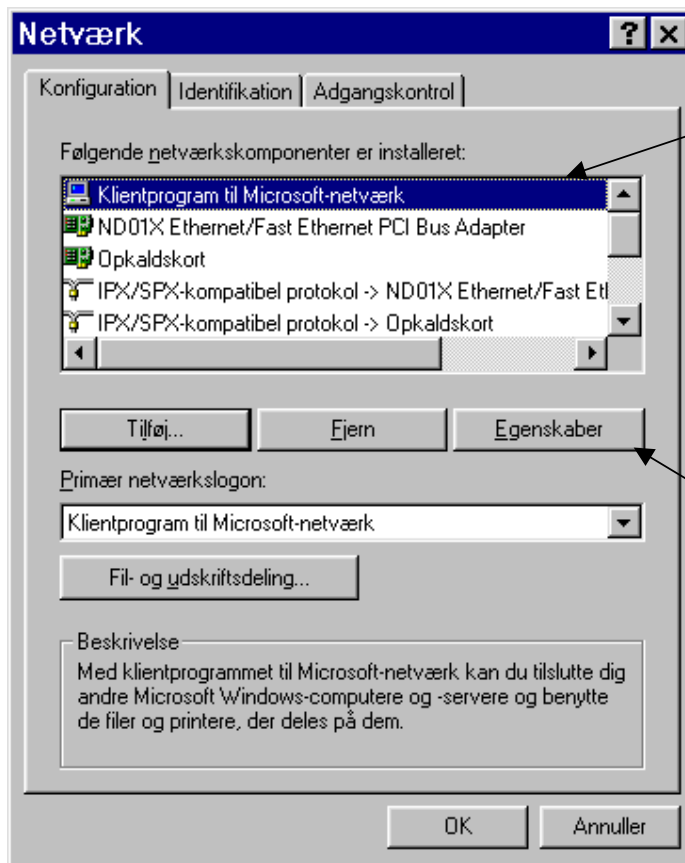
Netværk

?

Konfiguration | Identifikation | Adgangskontrol

Følgende netværkskomponenter er installeret:

Klientprogram til Microsoft-netværk
ND01X Ethernet/Fast Ethernet PCI Bus Adapter
Opkaldskort
IPX/SPX-kompatibel protokol -> ND01X Ethernet/Fast Et
IPX/SPX-kompatibel protokol -> Opkaldskort

Tilføj... | Fjern | Egenskaber

Primær netværkslogon:

Klientprogram til Microsoft-netværk

Fil- og udskriftsdeling...

Beskrivelse
Med klientprogrammet til Microsoft-netværk kan du tilslutte dig andre Microsoft Windows-computere og -servere og benytte de filer og printere, der deles på dem.

OK | Annuller